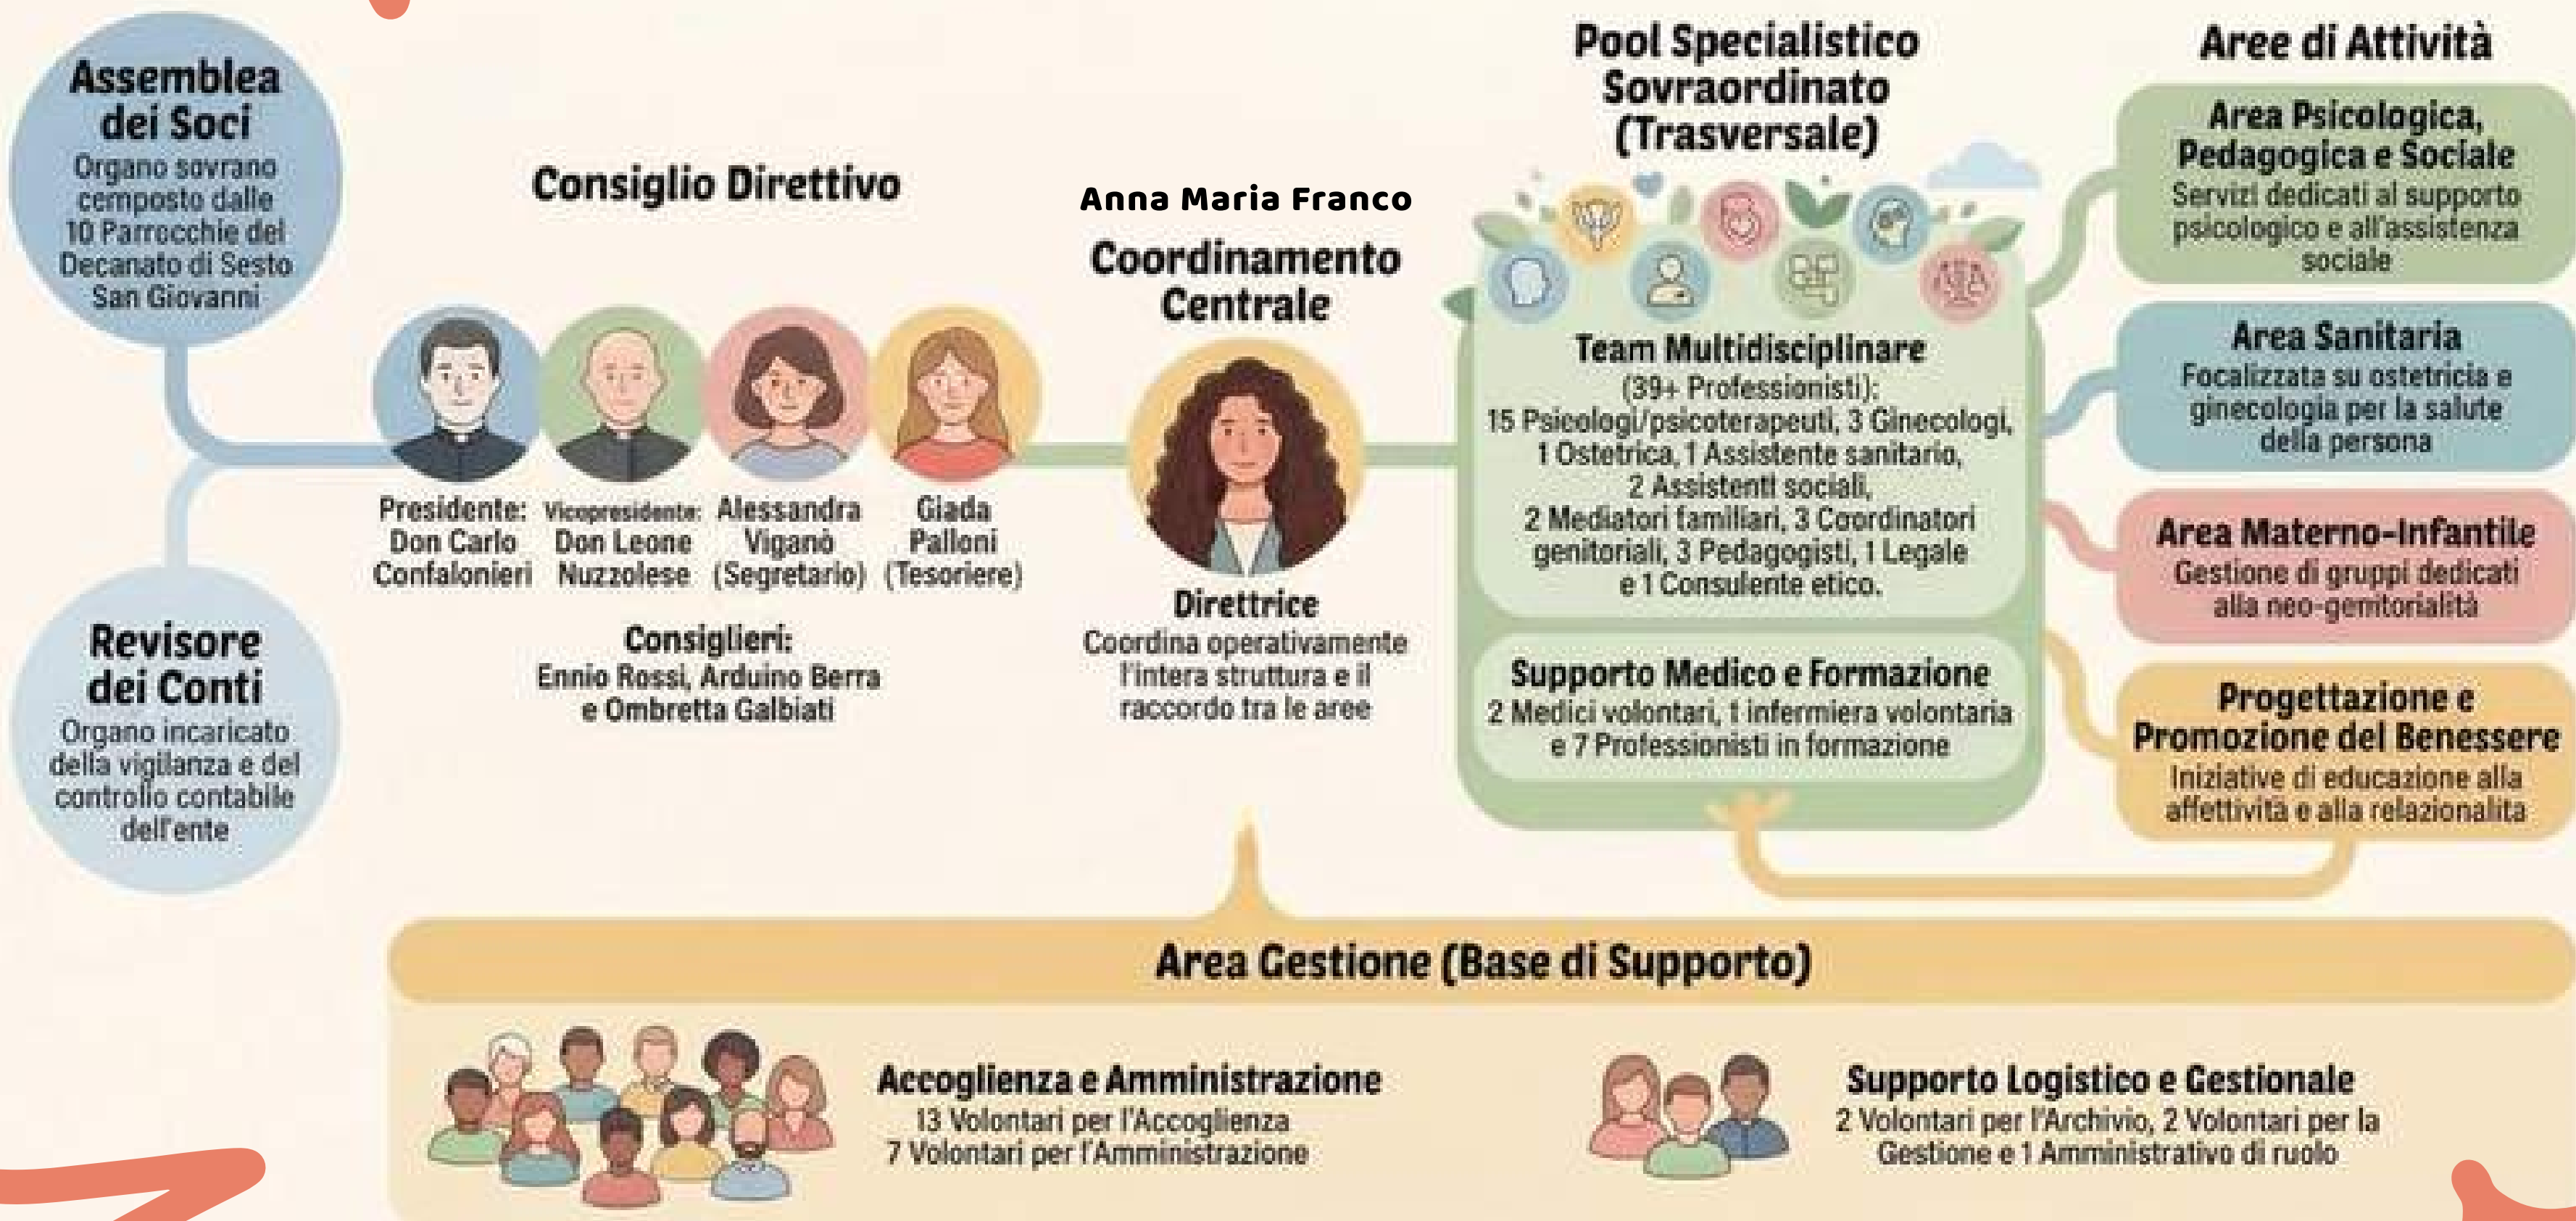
Assemblea dei Soci
Organo sovrano composto dalle 10 Parrocchie del Decanato di Sesto San Giovanni

Revisore dei Conti
Organo incaricato della vigilanza e del controllo contabile dell'ente

Consiglio Direttivo

Presidente: Don Carlo Confalonieri

Vicepresidente: Don Leone Nuzzolese

Alessandra Viganò (Segretario)

Giada Palloni (Tesoriere)

Consiglieri:
Ennio Rossi, Arduino Berra e Ombretta Galbiati

Anna Maria Franco

Coordinamento Centrale

Direttrice
Coordina operativamente l'intera struttura e il raccordo tra le aree

Pool Specialistico Sovraordinato (Trasversale)

Team Multidisciplinare
(39+ Professionisti):
15 Psicologi/psicoterapeuti, 3 Ginecologi, 1 Ostetrica, 1 Assistente sanitario, 2 Assistenti sociali, 2 Mediatori familiari, 3 Coordinatori genitoriali, 3 Pedagogisti, 1 Legale e 1 Consulente etico.

Supporto Medico e Formazione
2 Medici volontari, 1 infermiera volontaria e 7 Professionisti in formazione

Aree di Attività

Area Psicologica, Pedagogica e Sociale
Servizi dedicati al supporto psicologico e all'assistenza sociale

Area Sanitaria
Focalizzata su ostetricia e ginecologia per la salute della persona

Area Materno-Infantile
Gestione di gruppi dedicati alla neo-genitorialità

Progettazione e Promozione del Benessere
Iniziative di educazione alla affettività e alla relazionalita

Area Gestione (Base di Supporto)

Accoglienza e Amministrazione
13 Volontari per l'Accoglienza
7 Volontari per l'Amministrazione

Supporto Logistico e Gestionale
2 Volontari per l'Archivio, 2 Volontari per la Gestione e 1 Amministrativo di ruolo